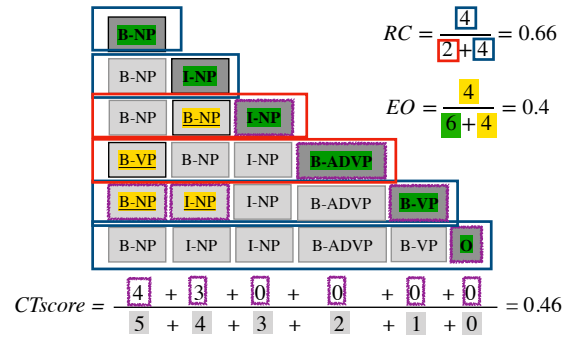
B-NP

B-NP I-NP

B-NP B-NP I-NP

B-VP B-NP I-NP B-ADVP

B-NP I-NP I-NP B-ADVP B-VP

B-NP I-NP I-NP B-ADVP B-VP O

$RC = \frac{4}{2+4} = 0.66$

$EO = \frac{4}{6+4} = 0.4$

$CTscore = \frac{4+3+0+0+0+0}{5+4+3+2+1+0} = 0.46$